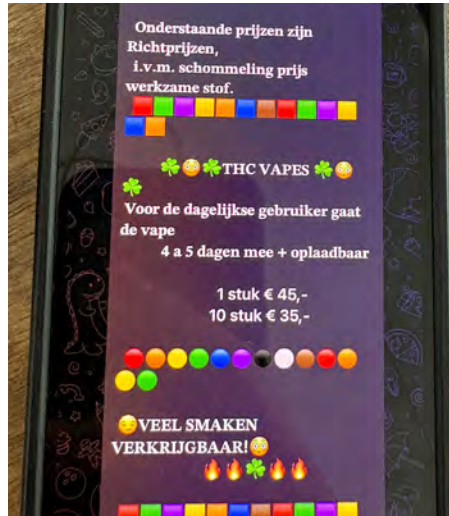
Onderstaande prijzen zijn Richtprijzen, i.v.m. schommeling prijs werkzame stof.

🍀😳🍀THC VAPES 🍀😳🍀
Voor de dagelijkse gebruiker gaat de vape 4 a 5 dagen mee + oplaadbaar

1 stuk € 45,-
10 stuk € 35,-

😏VEEL SMAKEN VERKRIJGBAAR!😳
🔥🔥🍀🔥🔥